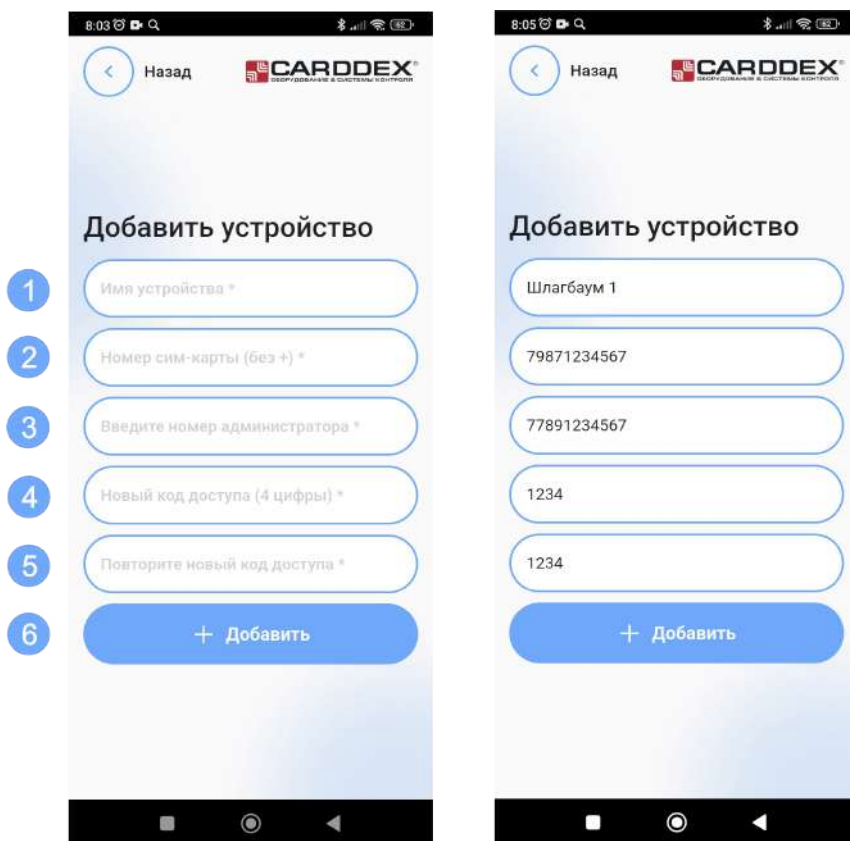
8:03

Назад

CARDDEX®
ОБОРУДОВАНИЕ & СИСТЕМЫ КОНТРОЛЯ

Добавить устройство

1
Имя устройства *

2
Номер сим-карты (без +) *

3
Введите номер администратора *

4
Новый код доступа (4 цифры) *

5
Повторите новый код доступа *

6
+ Добавить

8:05

Назад

CARDDEX®
ОБОРУДОВАНИЕ & СИСТЕМЫ КОНТРОЛЯ

Добавить устройство

Шлагбаум 1

79871234567

77891234567

1234

1234

+ Добавить